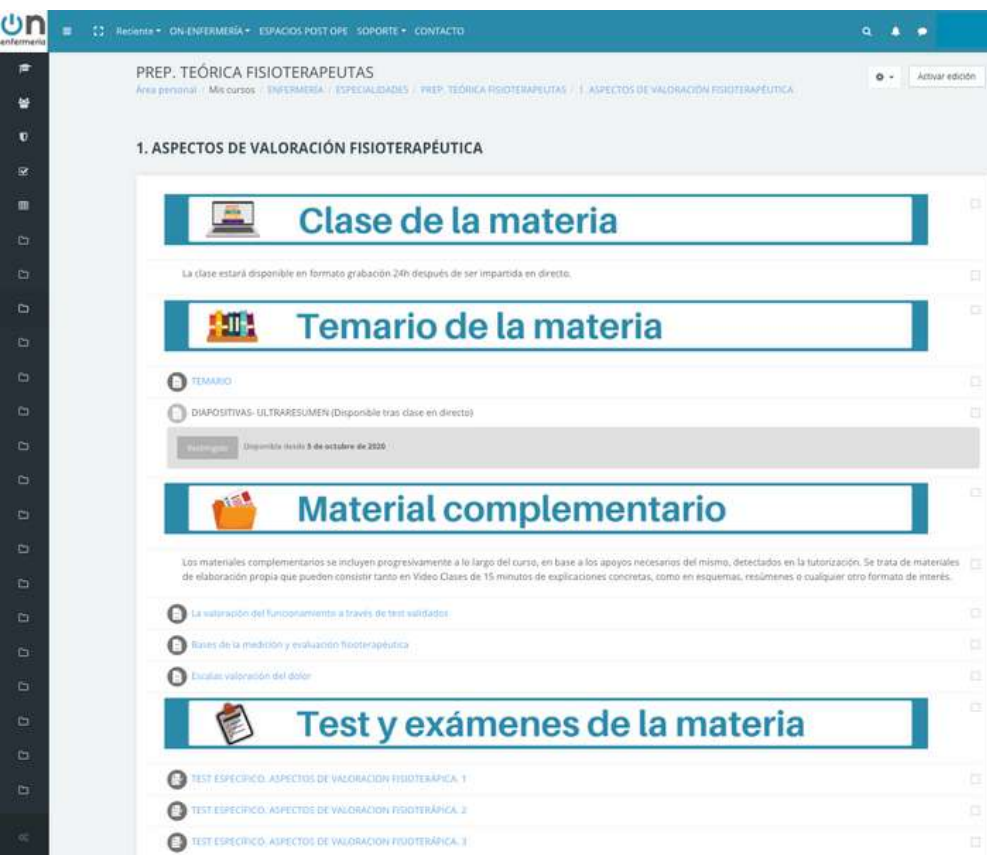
on
enfermería

Reciente ▾ ON-ENFERMERÍA ▾ ESPACIOS POST OPE SOPORTE ▾ CONTACTO

PREP. TEÓRICA FISIOTERAPEUTAS
Área personal / Mis cursos / ENFERMERÍA / ESPECIALIDADES / PREP. TEÓRICA FISIOTERAPEUTAS / 1. ASPECTOS DE VALORACIÓN FISIOTERAPÉUTICA

Activar edición

1. ASPECTOS DE VALORACIÓN FISIOTERAPÉUTICA

Clase de la materia

La clase estará disponible en formato grabación 24h después de ser impartida en directo.

Temario de la materia

TEMARIO

DIAPOSITIVAS- ULTRARESUMEN (Disponible tras clase en directo)

Restringido Disponible desde 5 de octubre de 2020

Material complementario

Los materiales complementarios se incluyen progresivamente a lo largo del curso, en base a los apoyos necesarios del mismo, detectados en la tutorización. Se trata de materiales de elaboración propia que pueden consistir tanto en Video Clases de 15 minutos de explicaciones concretas, como en esquemas, resúmenes o cualquier otro formato de interés.

La valoración del funcionamiento a través de test validados

Bases de la medición y evaluación fisioterapéutica

Escalas valoración del dolor

Test y exámenes de la materia

TEST ESPECÍFICO. ASPECTOS DE VALORACION FISIOTERÁPICA. 1

TEST ESPECÍFICO. ASPECTOS DE VALORACION FISIOTERÁPICA. 2

TEST ESPECÍFICO. ASPECTOS DE VALORACION FISIOTERÁPICA. 3